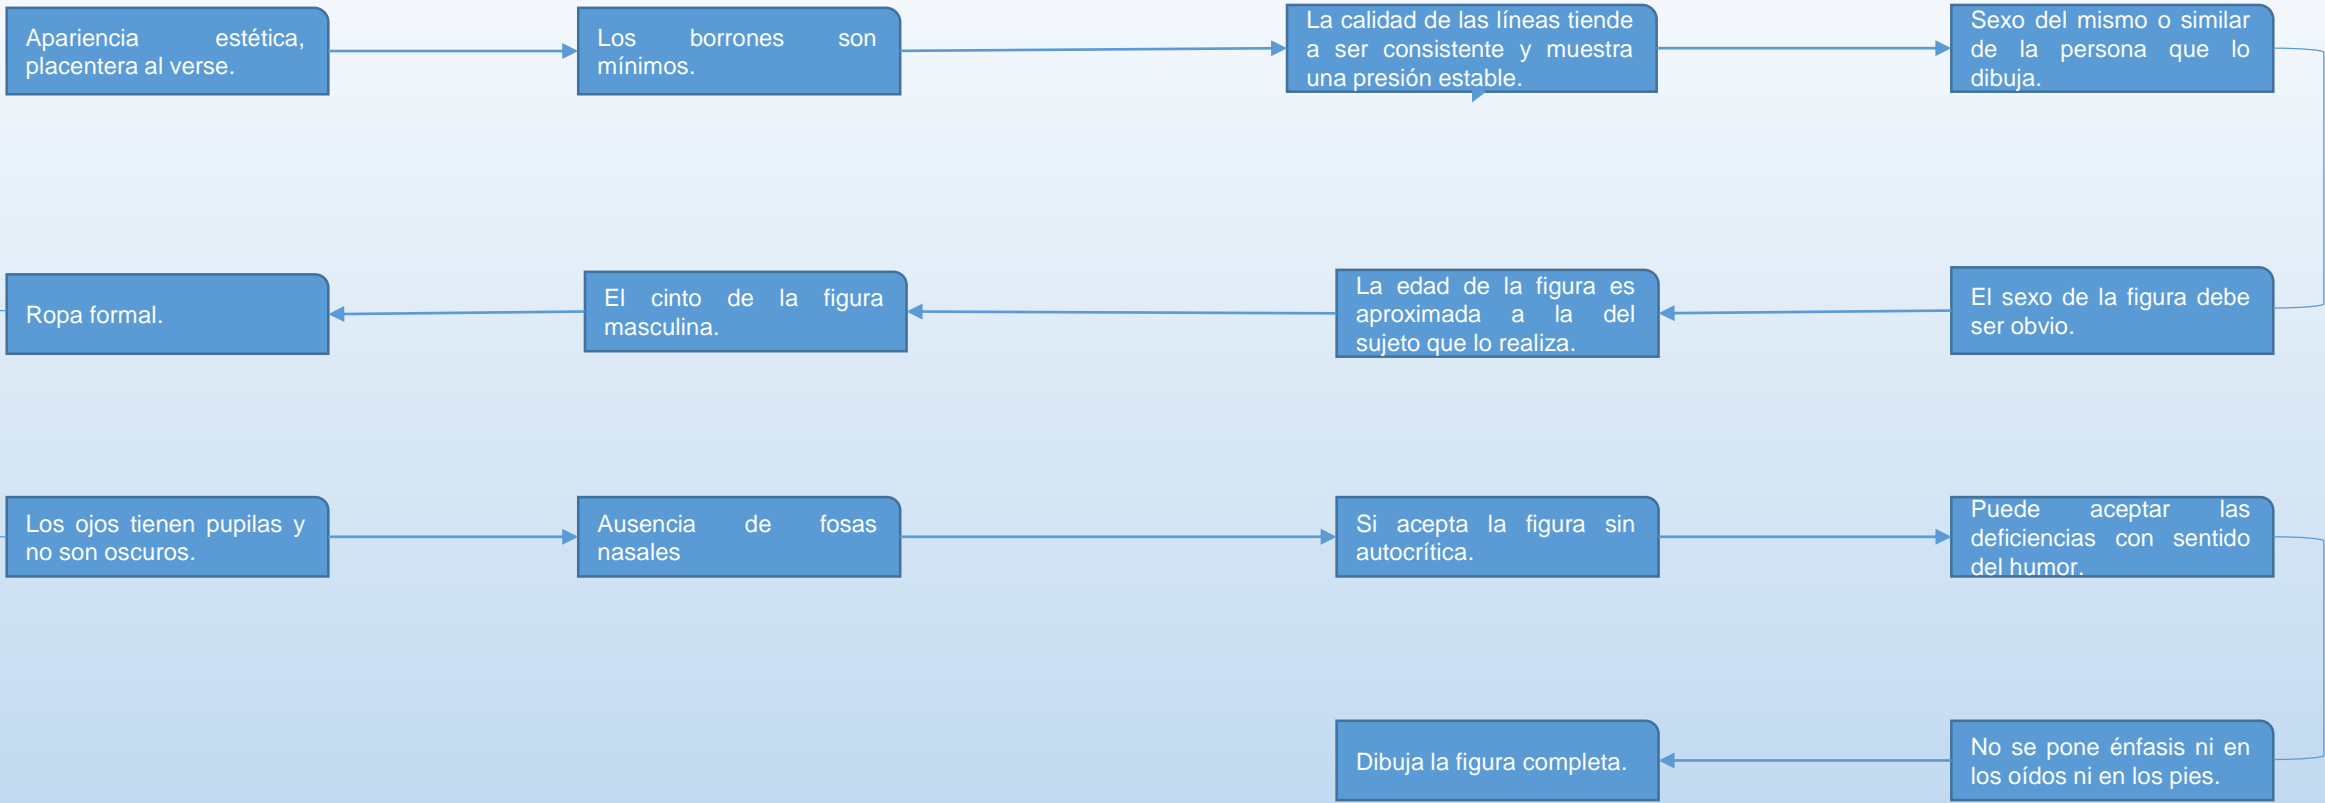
Apariencia estética, placentera al verse.

Los borrones son mínimos.

La calidad de las líneas tiende a ser consistente y muestra una presión estable.

Sexo del mismo o similar de la persona que lo dibuja.

El sexo de la figura debe ser obvio.

La edad de la figura es aproximada a la del sujeto que lo realiza.

El cinto de la figura masculina.

Ropa formal.

Los ojos tienen pupilas y no son oscuros.

Ausencia de fosas nasales

Si acepta la figura sin autocrítica.

Puede aceptar las deficiencias con sentido del humor.

No se pone énfasis ni en los oídos ni en los pies.

Dibuja la figura completa.